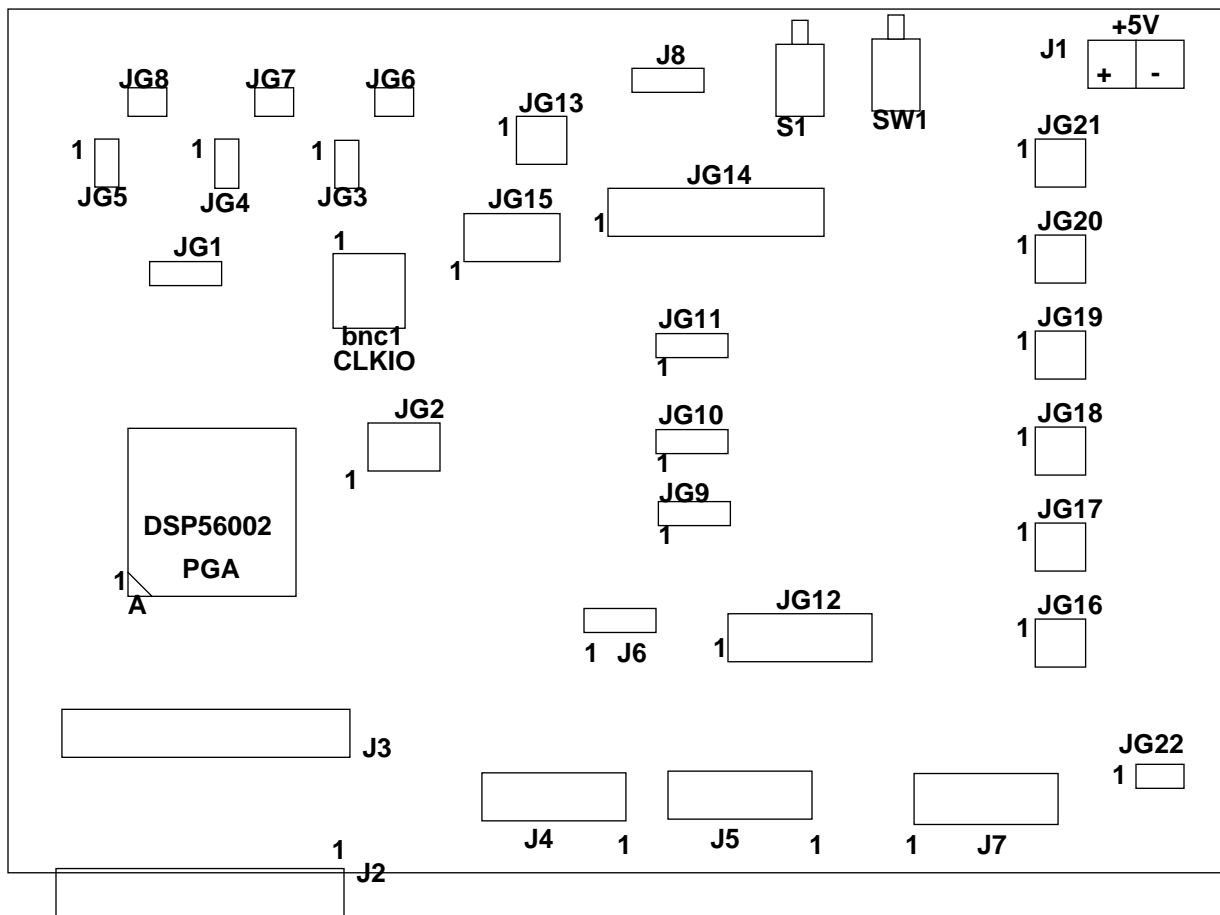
JG8 JG7 JG6
J8
JG13
1
S1
SW1
J1
+5V
+ -
1 JG5
1 JG4
1 JG3
JG21
1
JG14
1
JG15
1
1
JG1
JG20
1
bnc1
CLKIO
JG11
1
JG19
1
JG2
1
JG10
1
JG18
1
DSP56002
PGA
1
A
JG9
1
JG17
1
JG12
1
1 J6
JG16
1
J3
JG22
1
J4 1
J5 1
1 J7
1
J2